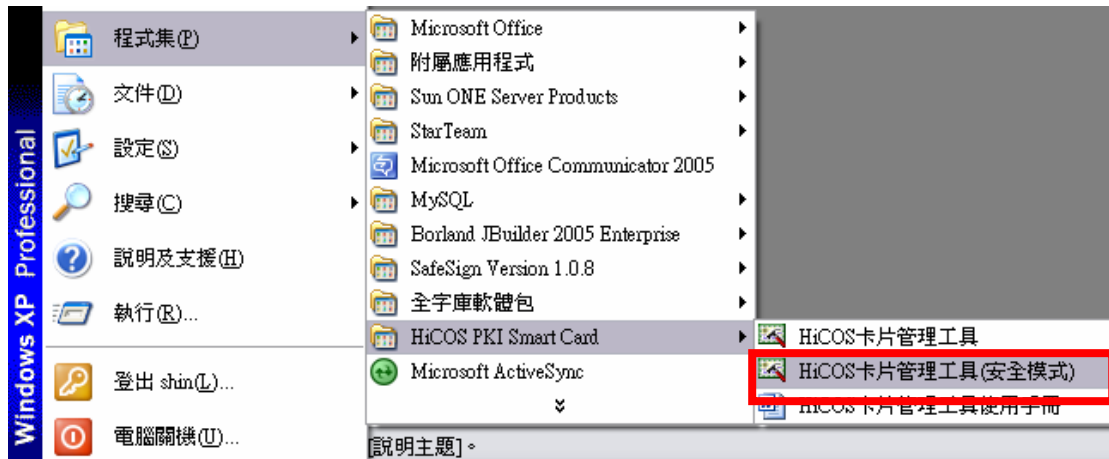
Windows XP Professional

程式集(P)
文件(D)
設定(S)
搜尋(C)
說明及支援(H)
執行(R)...
登出 shin(L)...
電腦關機(U)...

Microsoft Office
附屬應用程式
Sun ONE Server Products
StarTeam
Microsoft Office Communicator 2005
MySQL
Borland JBuilder 2005 Enterprise
SafeSign Version 1.0.8
全字庫軟體包
HiCOS PKI Smart Card
Microsoft ActiveSync

HiCOS卡片管理工具
HiCOS卡片管理工具(安全模式)
HiCOS卡片管理工具使用手冊

[說明主題]。